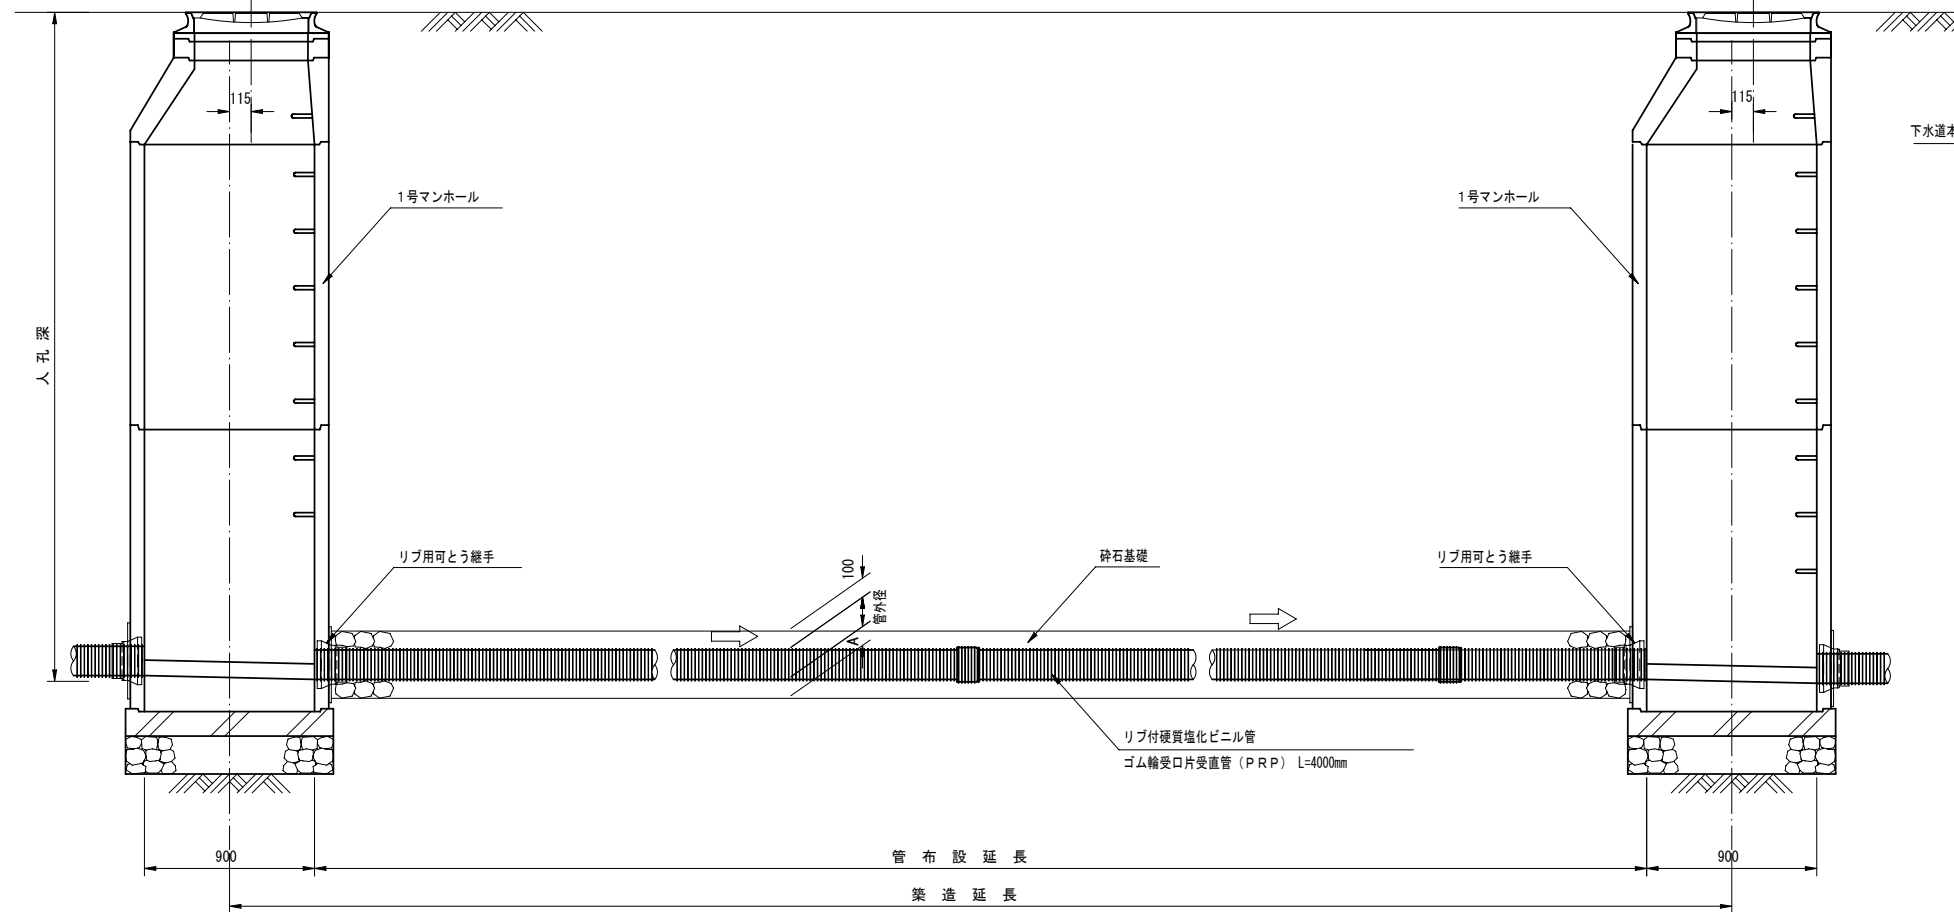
115

115

下水道本

1号マンホール

1号マンホール

人孔深

リブ用可とう継手

100

管外径

A

砕石基礎

リブ用可とう継手

リブ付硬質塩化ビニル管

ゴム輪受口片受直管（ＰＲＰ） L=4000mm

900

管布設延長

900

築造延長